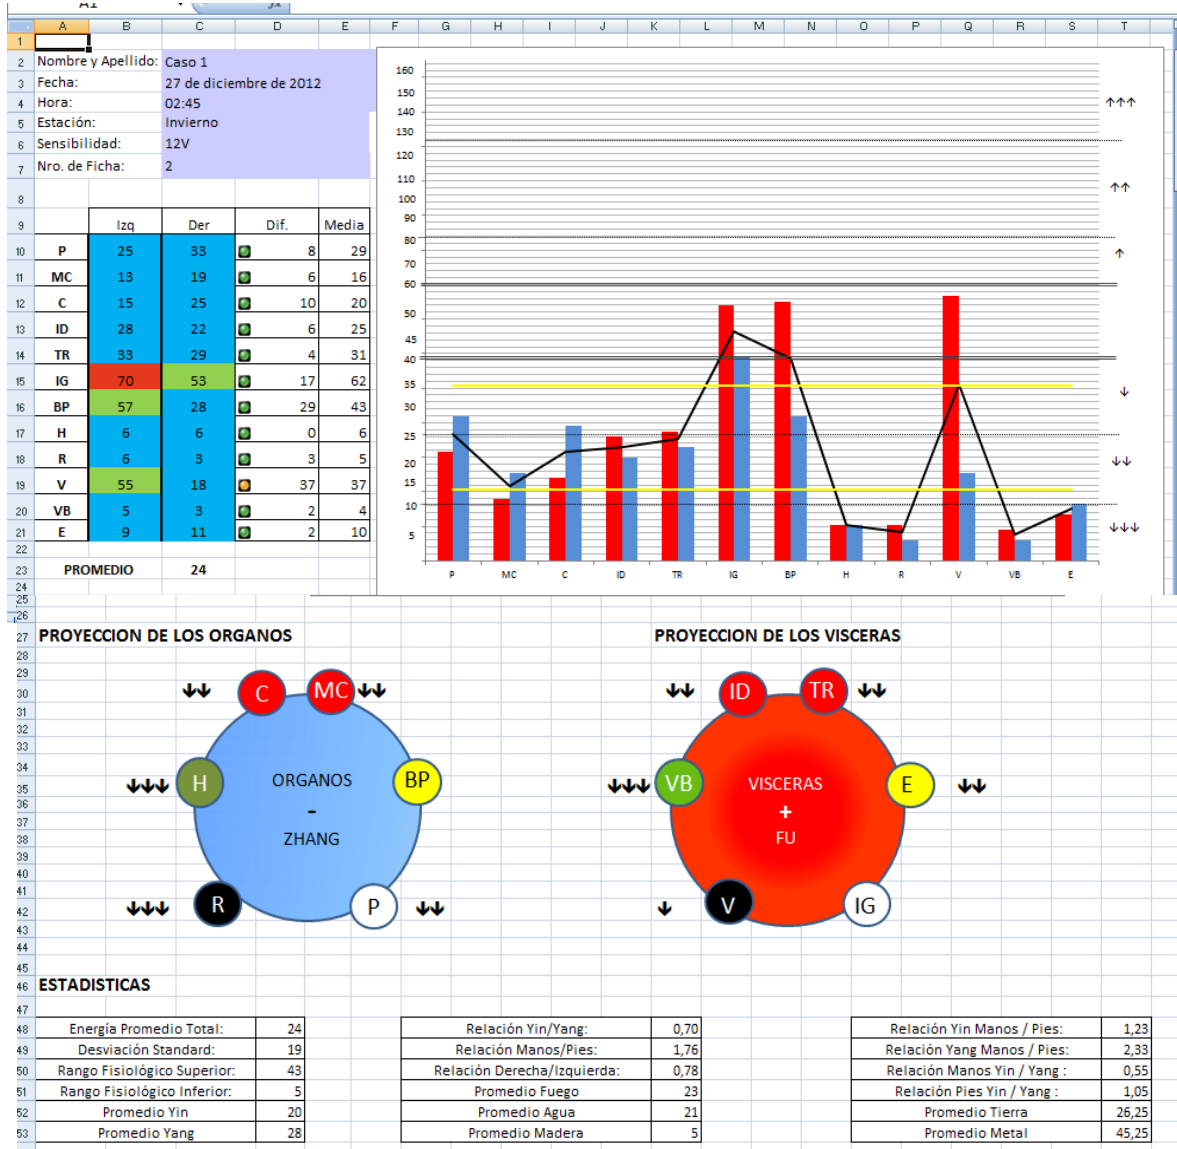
A1

| | A | B | C | D | E |
|---|---|---|---|---|---|
| 2 | Nombre y Apellido: | Caso 1 | | | |
| 3 | Fecha: | 27 de diciembre de 2012 | | | |
| 4 | Hora: | 02:45 | | | |
| 5 | Estación: | Invierno | | | |
| 6 | Sensibilidad: | 12V | | | |
| 7 | Nro. de Ficha: | 2 | | | |

| | Izq | Der | Dif. | Media |
|---|---|---|---|---|
| P | 25 | 33 | 8 | 29 |
| MC | 13 | 19 | 6 | 16 |
| C | 15 | 25 | 10 | 20 |
| ID | 28 | 22 | 6 | 25 |
| TR | 33 | 29 | 4 | 31 |
| IG | 70 | 53 | 17 | 62 |
| BP | 57 | 28 | 29 | 43 |
| H | 6 | 6 | 0 | 6 |
| R | 6 | 3 | 3 | 5 |
| V | 55 | 18 | 37 | 37 |
| VB | 5 | 3 | 2 | 4 |
| E | 9 | 11 | 2 | 10 |

PROMEDIO 24

160 150 140 130 120 110 100 90 80 70 60 50 45 40 35 30 25 20 15 10 5
↑↑↑ ↑↑ ↑ ↓ ↓↓ ↓↓↓
P MC C ID TR IG BP H R V VB E

PROYECCION DE LOS ORGANOS

↓↓ C MC ↓↓
↓↓↓ H ORGANOS - ZHANG BP
↓↓↓ R P ↓↓

PROYECCION DE LOS VISCERAS

↓↓ ID TR ↓↓
↓↓↓ VB VISCERAS + FU E ↓↓
↓ V IG

ESTADISTICAS

| | |
|---|---|
| Energía Promedio Total: | 24 |
| Desviación Standard: | 19 |
| Rango Fisiológico Superior: | 43 |
| Rango Fisiológico Inferior: | 5 |
| Promedio Yin | 20 |
| Promedio Yang | 28 |

| | |
|---|---|
| Relación Yin/Yang: | 0,70 |
| Relación Manos/Pies: | 1,76 |
| Relación Derecha/Izquierda: | 0,78 |
| Promedio Fuego | 23 |
| Promedio Agua | 21 |
| Promedio Madera | 5 |

| | |
|---|---|
| Relación Yin Manos / Pies: | 1,23 |
| Relación Yang Manos / Pies: | 2,33 |
| Relación Manos Yin / Yang : | 0,55 |
| Relación Pies Yin / Yang : | 1,05 |
| Promedio Tierra | 26,25 |
| Promedio Metal | 45,25 |